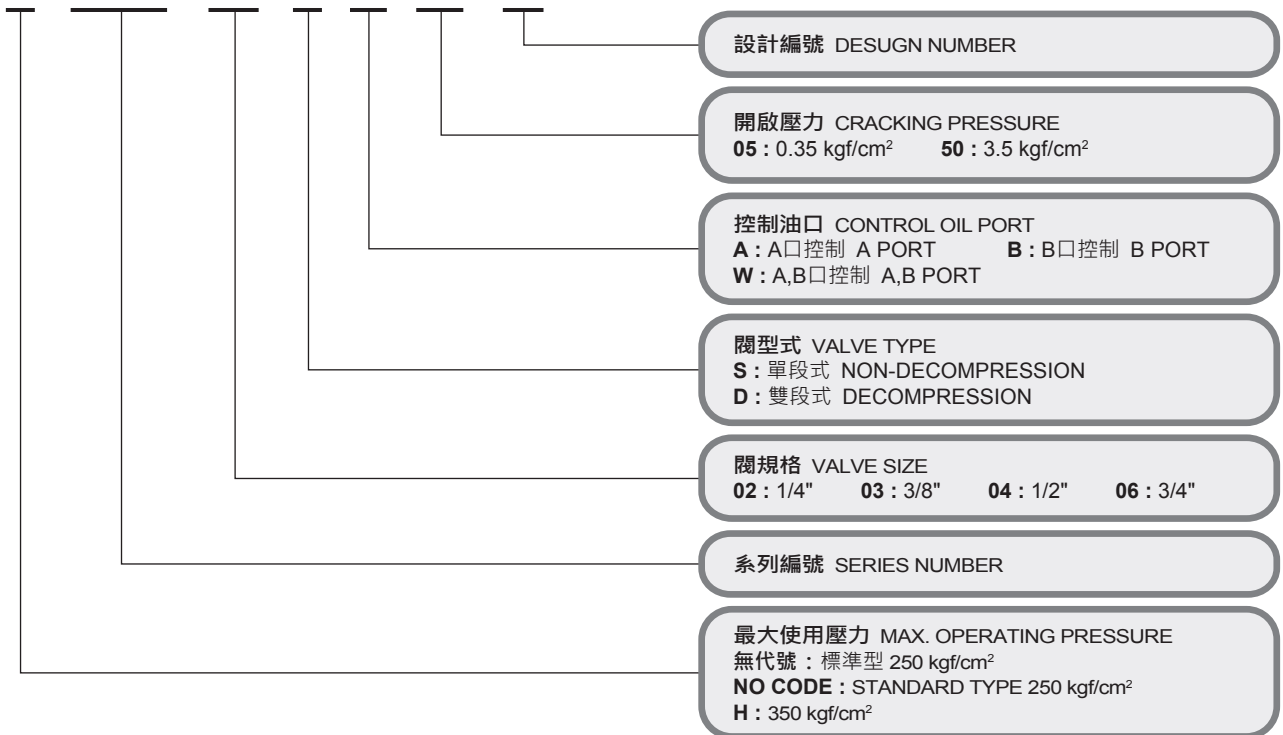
設計編號 DESUGN NUMBER

開啟壓力 CRACKING PRESSURE
**05 :** 0.35 kgf/cm$^2$ **50 :** 3.5 kgf/cm$^2$

控制油口 CONTROL OIL PORT
**A :** A口控制 A PORT **B :** B口控制 B PORT
**W :** A,B口控制 A,B PORT

閥型式 VALVE TYPE
**S :** 單段式 NON-DECOMPRESSION
**D :** 雙段式 DECOMPRESSION

閥規格 VALVE SIZE
**02 :** 1/4" **03 :** 3/8" **04 :** 1/2" **06 :** 3/4"

系列編號 SERIES NUMBER

最大使用壓力 MAX. OPERATING PRESSURE
無代號：標準型 250 kgf/cm$^2$
**NO CODE :** STANDARD TYPE 250 kgf/cm$^2$
**H :** 350 kgf/cm$^2$